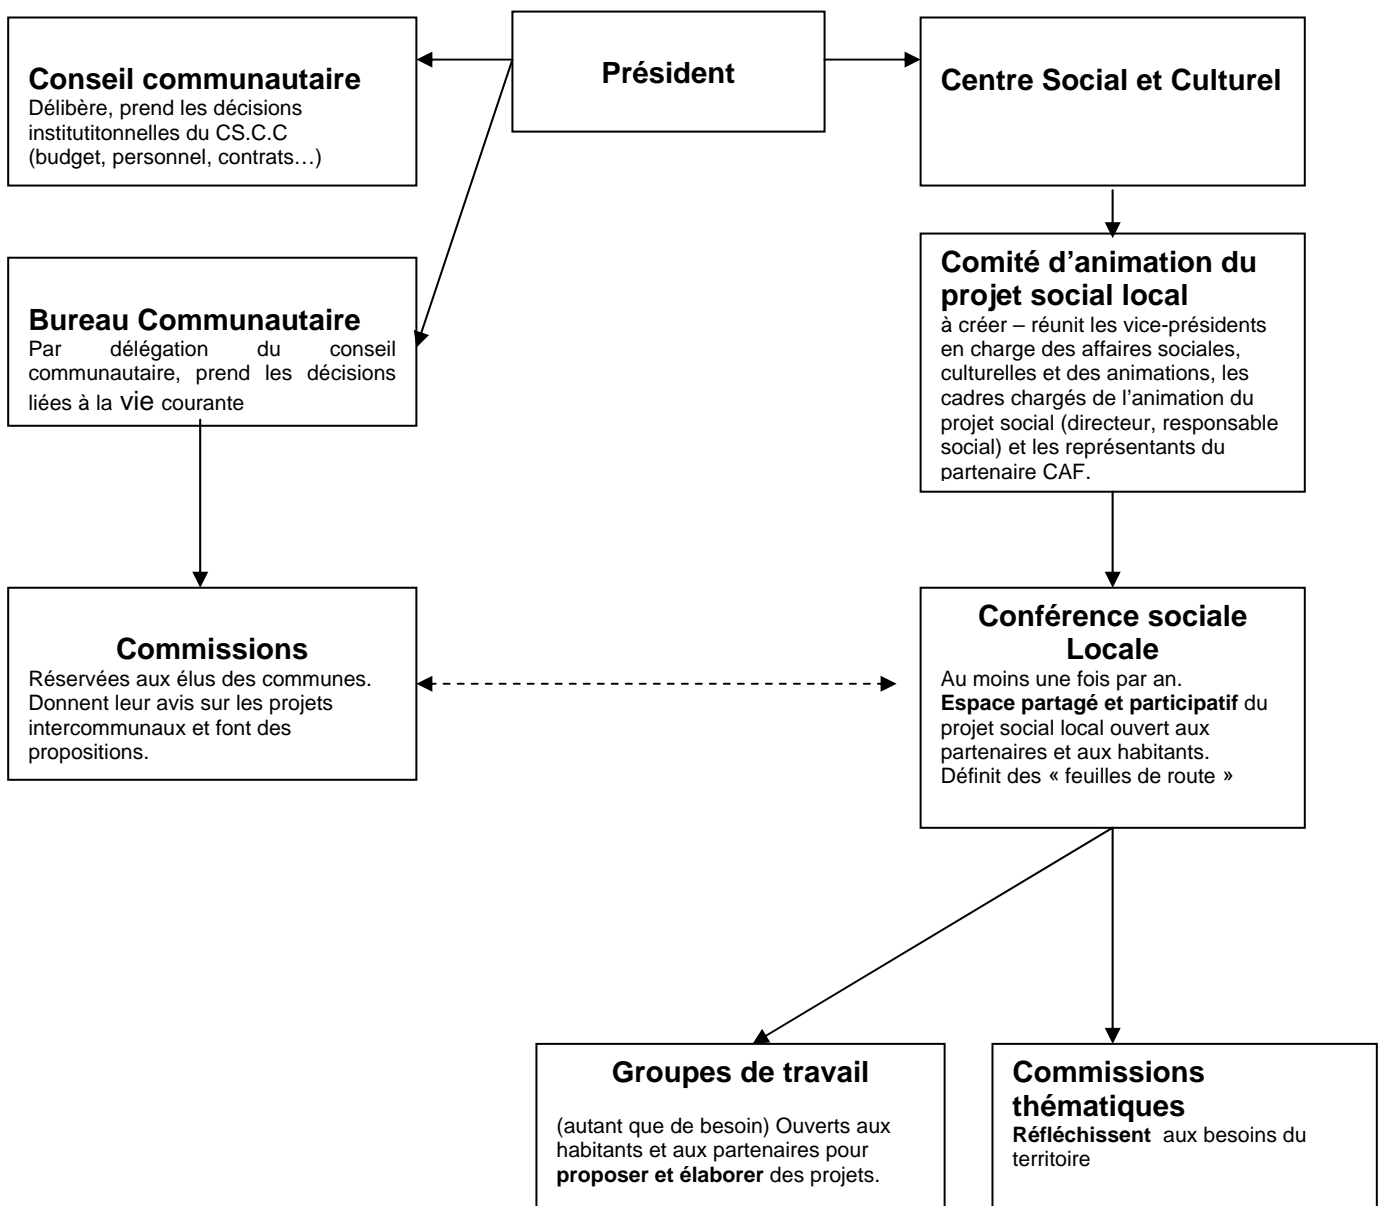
Conseil communautaire
Délibère, prend les décisions institutitonnelles du CS.C.C (budget, personnel, contrats…)

Président

Centre Social et Culturel

Comité d'animation du projet social local
à créer – réunit les vice-présidents en charge des affaires sociales, culturelles et des animations, les cadres chargés de l'animation du projet social (directeur, responsable social) et les représentants du partenaire CAF.

Bureau Communautaire
Par délégation du conseil communautaire, prend les décisions liées à la vie courante

Commissions
Réservées aux élus des communes. Donnent leur avis sur les projets intercommunaux et font des propositions.

Conférence sociale Locale
Au moins une fois par an. **Espace partagé et participatif** du projet social local ouvert aux partenaires et aux habitants. Définit des « feuilles de route »

Groupes de travail
(autant que de besoin) Ouverts aux habitants et aux partenaires pour **proposer et élaborer** des projets.

Commissions thématiques
**Réfléchissent** aux besoins du territoire